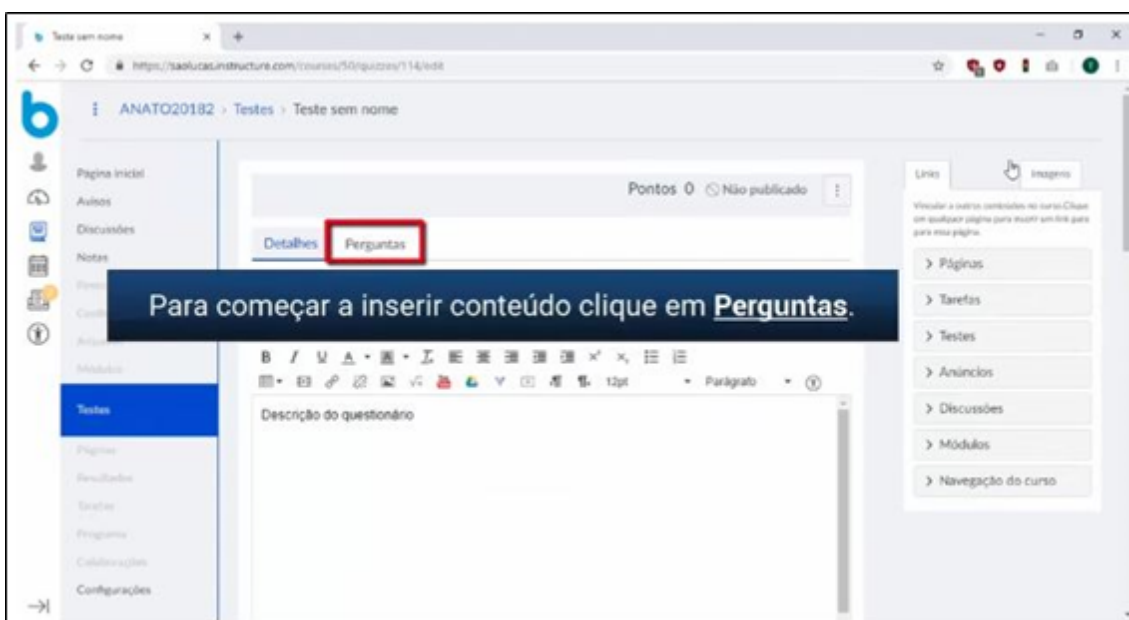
Teste sem nome

https://saolucas.instructure.com/courses/50/quizzes/114/edit

ANATO20182 › Testes › Teste sem nome

Página inicial
Avisos
Discussões
Notas
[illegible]
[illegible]
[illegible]
Módulos
Testes
Páginas
Resultados
Tarefas
Programa
Colaborações
Configurações

Pontos 0 Não publicado

Detalhes Perguntas

Para começar a inserir conteúdo clique em Perguntas.

12pt Parágrafo

Descrição do questionário

Links Imagens

Vincular a outros conteúdos no curso. Clique em qualquer página para inserir um link para para essa página.

> Páginas
> Tarefas
> Testes
> Anúncios
> Discussões
> Módulos
> Navegação do curso